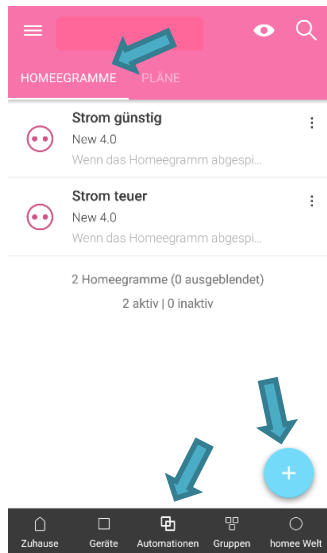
HOMEEGRAMME PLÄNE

Strom günstig
New 4.0
Wenn das Homeegramm abgespi

Strom teuer
New 4.0
Wenn das Homeegramm abgespi

2 Homeegramme (0 ausgeblendet)
2 aktiv | 0 inaktiv

+

Zuhause Geräte Automationen Gruppen homee Welt